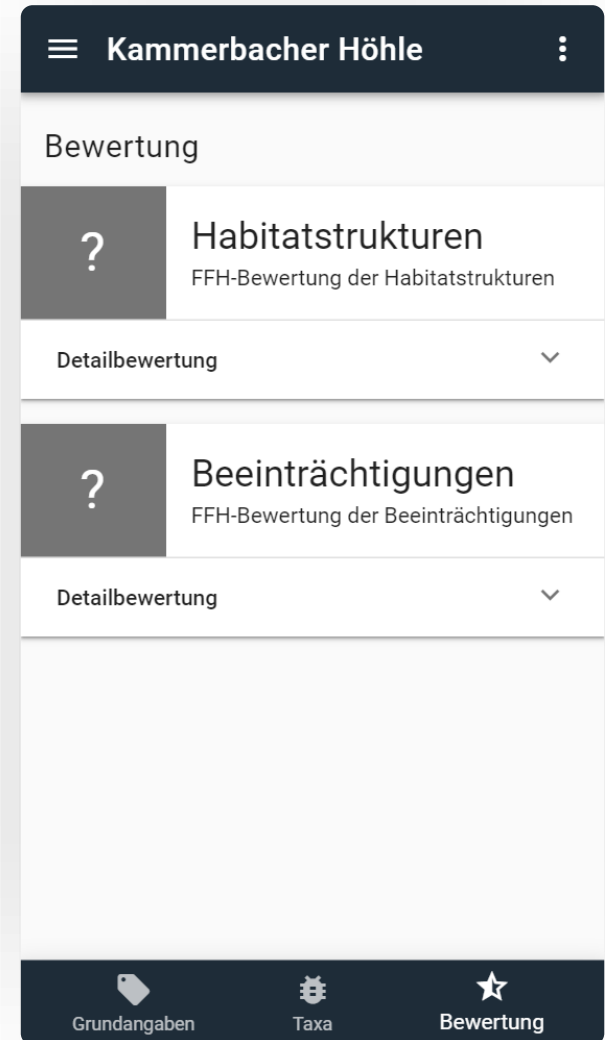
Kammerbacher Höhle

Bewertung

?
Habitatstrukturen
FFH-Bewertung der Habitatstrukturen

Detailbewertung

?
Beeinträchtigungen
FFH-Bewertung der Beeinträchtigungen

Detailbewertung

Grundangaben
Taxa
Bewertung